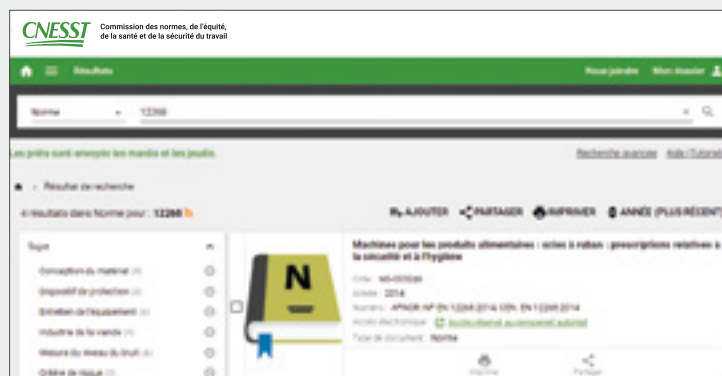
CNESST Commission des normes, de l'équité, de la santé et de la sécurité du travail

Résultats

Nous joindre Mon dossier

Norme 12268

Les prêts sont envoyés les mardis et les jeudis.

Recherche avancée Aide/Tutoriel

Résultat de recherche

4 résultats dans Norme pour : 12268

AJOUTER PARTAGER IMPRIMER ANNÉE (PLUS RÉCENT)

Sujet

Conception du matériel (4)

Dispositif de protection (4)

Entretien de l'équipement (4)

Industrie de la viande (4)

Mesure du niveau du bruit (4)

Critère de risque (3)

N

Machines pour les produits alimentaires : scies à ruban : prescriptions relatives à la sécurité et à l'hygiène

Cote: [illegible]

Année: 2014

Numéro: AFNOR NF EN 12268:2014 CEN: EN 12268:2014

Accès électronique: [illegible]

Type de document: Norme

Imprimer

Partager